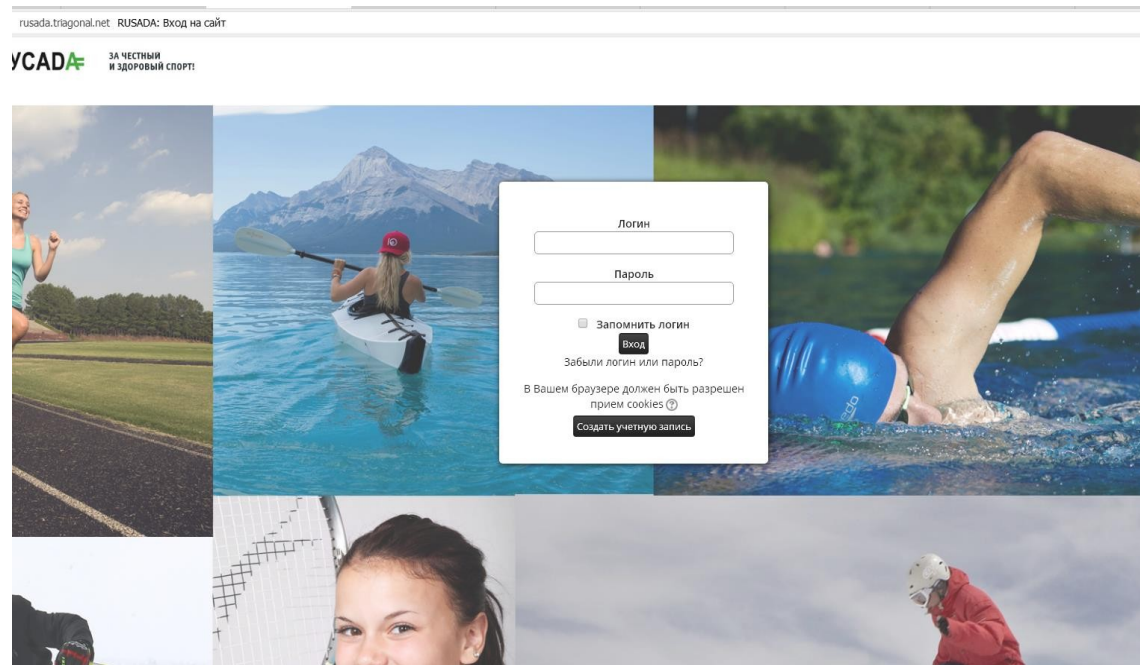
rusada.triagonal.net RUSADA: Вход на сайт

УСАДА ЗА ЧЕСТНЫЙ И ЗДОРОВЫЙ СПОРТ!

Логин

Пароль

Запомнить логин

Вход

Забыли логин или пароль?

В Вашем браузере должен быть разрешен прием cookies

Создать учетную запись